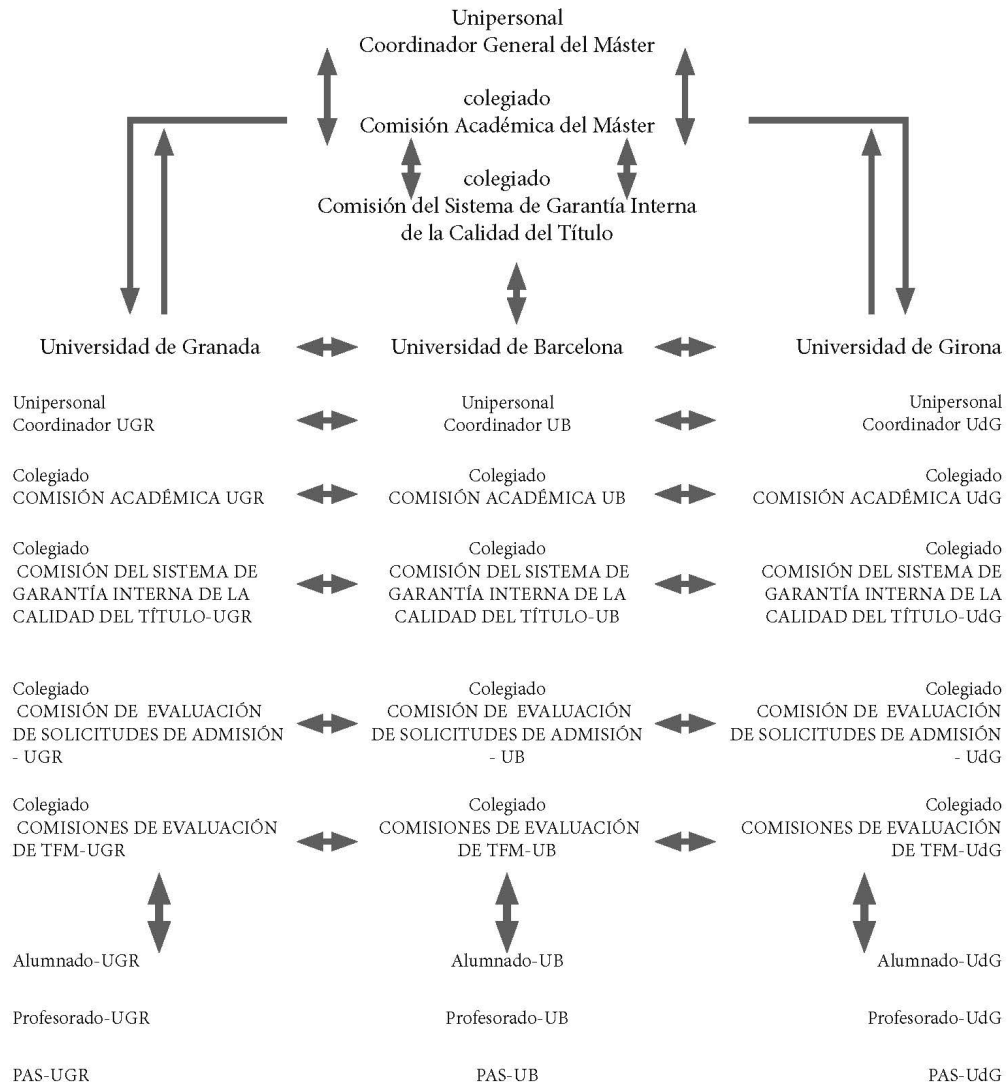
Unipersonal
Coordinador General del Máster

colegiado
Comisión Académica del Máster

colegiado
Comisión del Sistema de Garantía Interna de la Calidad del Título

Universidad de Granada

Unipersonal
Coordinador UGR

Colegiado
COMISIÓN ACADÉMICA UGR

Colegiado
COMISIÓN DEL SISTEMA DE GARANTÍA INTERNA DE LA CALIDAD DEL TÍTULO-UGR

Colegiado
COMISIÓN DE EVALUACIÓN DE SOLICITUDES DE ADMISIÓN - UGR

Colegiado
COMISIONES DE EVALUACIÓN DE TFM-UGR

Alumnado-UGR

Profesorado-UGR

PAS-UGR

Universidad de Barcelona

Unipersonal
Coordinador UB

Colegiado
COMISIÓN ACADÉMICA UB

Colegiado
COMISIÓN DEL SISTEMA DE GARANTÍA INTERNA DE LA CALIDAD DEL TÍTULO-UB

Colegiado
COMISIÓN DE EVALUACIÓN DE SOLICITUDES DE ADMISIÓN - UB

Colegiado
COMISIONES DE EVALUACIÓN DE TFM-UB

Alumnado-UB

Profesorado-UB

PAS-UB

Universidad de Girona

Unipersonal
Coordinador UdG

Colegiado
COMISIÓN ACADÉMICA UdG

Colegiado
COMISIÓN DEL SISTEMA DE GARANTÍA INTERNA DE LA CALIDAD DEL TÍTULO-UdG

Colegiado
COMISIÓN DE EVALUACIÓN DE SOLICITUDES DE ADMISIÓN - UdG

Colegiado
COMISIONES DE EVALUACIÓN DE TFM-UdG

Alumnado-UdG

Profesorado-UdG

PAS-UdG